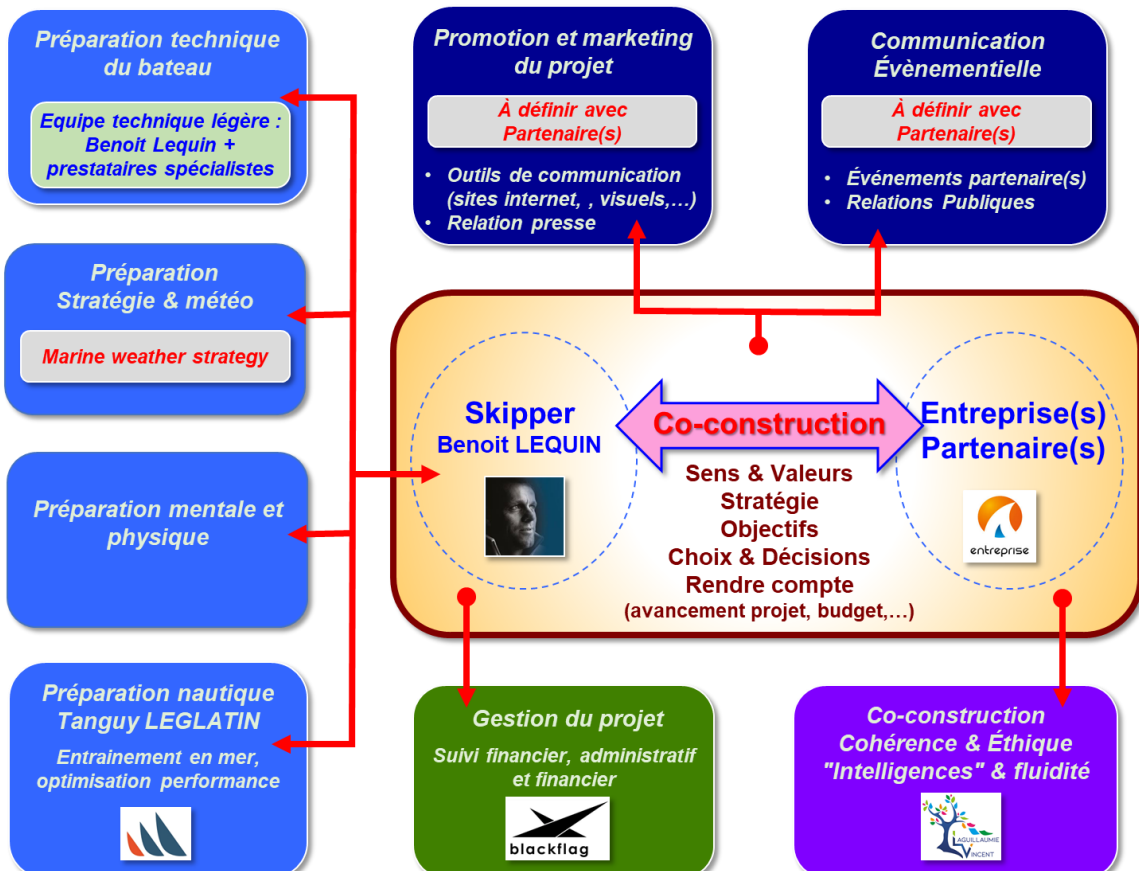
Préparation technique du bateau

Equipe technique légère : Benoit Lequin + prestataires spécialistes

Promotion et marketing du projet

À définir avec Partenaire(s)

• Outils de communication (sites internet, , visuels,…)
• Relation presse

Communication Évènementielle

À définir avec Partenaire(s)

• Événements partenaire(s)
• Relations Publiques

Préparation Stratégie & météo

Marine weather strategy

Skipper
Benoit LEQUIN

Co-construction

Entreprise(s) Partenaire(s)

Sens & Valeurs
Stratégie
Objectifs
Choix & Décisions
Rendre compte
(avancement projet, budget,…)

entreprise

Préparation mentale et physique

Préparation nautique Tanguy LEGLATIN

Entrainement en mer, optimisation performance

Gestion du projet

Suivi financier, administratif et financier

blackflag

Co-construction
Cohérence & Éthique
"Intelligences" & fluidité

LAGUILLAUMIE VINCENT